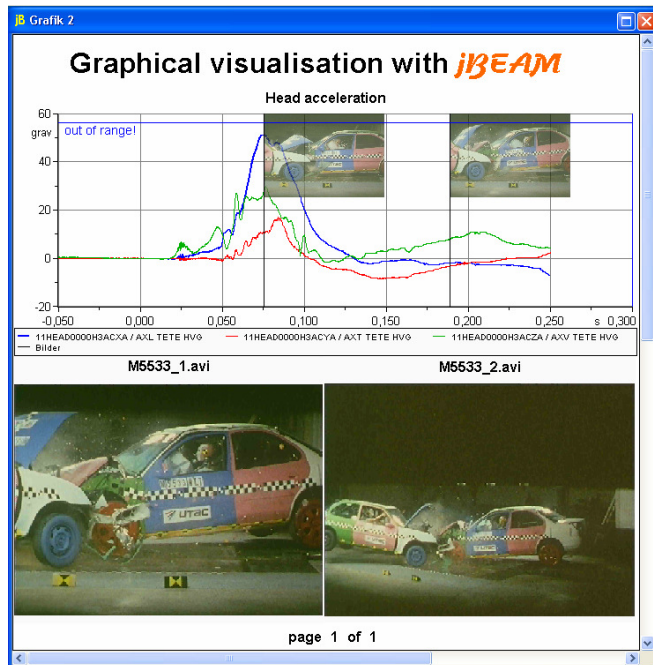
jB Grafik 2

Graphical visualisation with jBEAM

Head acceleration

60
grav
40
20
0
-20

out of range!

-0,050 0,000 0,050 0,100 0,150 0,200 0,250 s 0,300

11HEAD0000H3ACXA / AXL TETE HVG
11HEAD0000H3ACYA / AXT TETE HVG
11HEAD0000H3ACZA / AXV TETE HVG
Bilder

M5533_1.avi

M5533_2.avi

UTAC

page 1 of 1